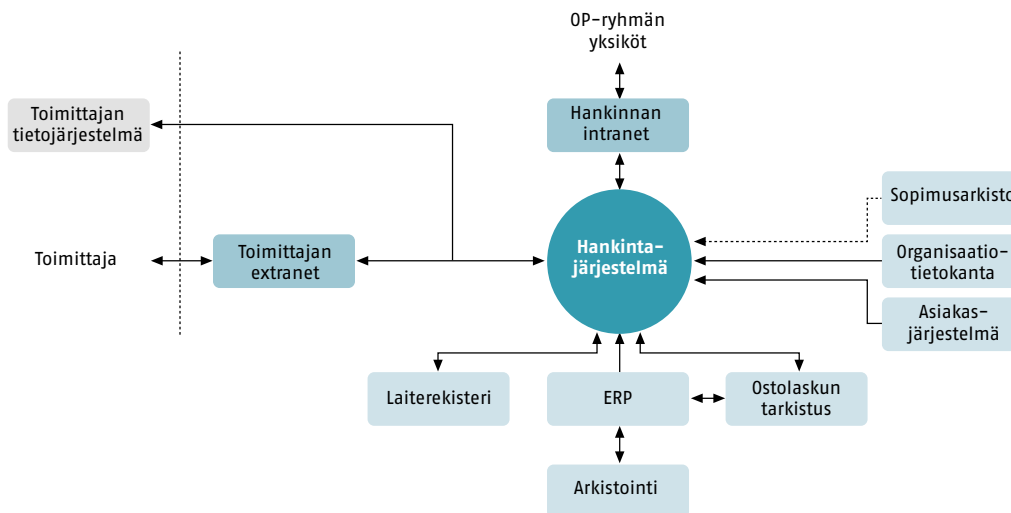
OP-ryhmän yksiköt

Toimittajan tietojärjestelmä

Hankinnan intranet

Sopimusarkisto

Toimittaja

Toimittajan extranet

Hankinta-järjestelmä

Organisaatio-tietokanta

Asiakas-järjestelmä

Laiterekisteri

ERP

Ostolaskun tarkistus

Arkistointi